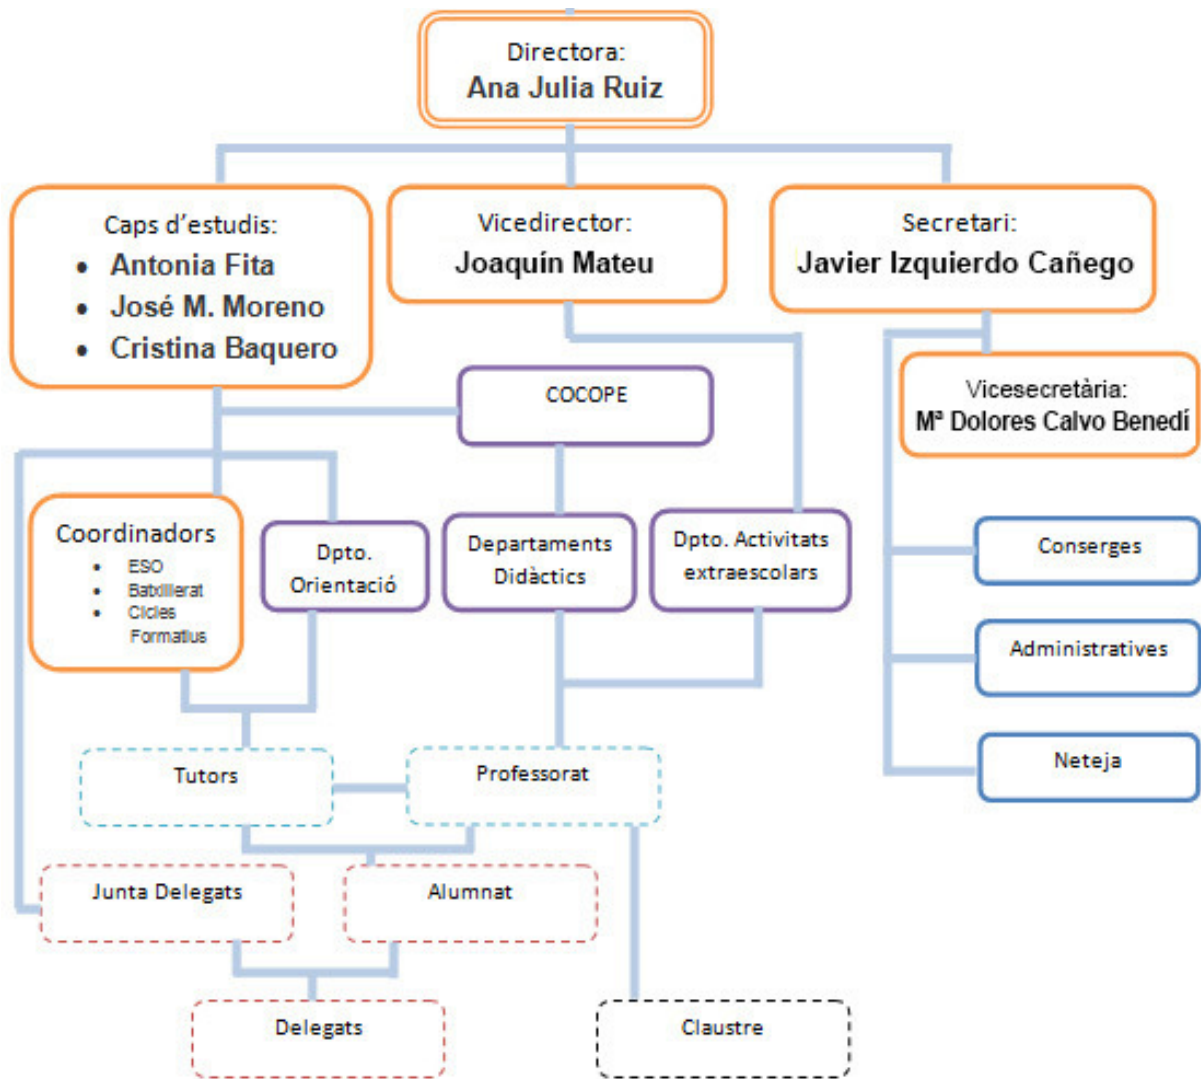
Directora:
Ana Julia Ruiz

Caps d'estudis:
- Antonia Fita
- José M. Moreno
- Cristina Baquero

Vicedirector:
Joaquín Mateu

Secretari:
Javier Izquierdo Cañego

Vicesecretària:
Mª Dolores Calvo Benedí

COCOPE

Coordinadors
- ESO
- Batxillerat
- Cicles Formatius

Dpto. Orientació

Departaments Didàctics

Dpto. Activitats extraescolars

Conserges

Administratives

Neteja

Tutors

Professorat

Junta Delegats

Alumnat

Delegats

Claustre